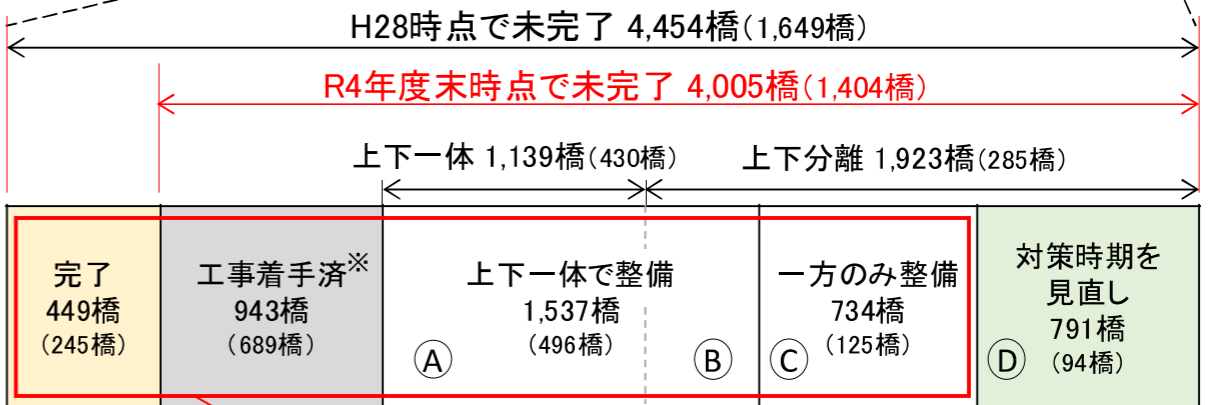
H28時点で未完了 4,454橋(1,649橋)

R4年度末時点で未完了 4,005橋(1,404橋)

上下一体 1,139橋(430橋)

上下分離 1,923橋(285橋)

| 完了 449橋 (245橋) | 工事着手済※ 943橋 (689橋) | Ⓐ 上下一体で整備 1,537橋 (496橋) Ⓑ | Ⓒ 一方のみ整備 734橋 (125橋) | Ⓓ 対策時期を見直し 791橋 (94橋) |
|---|---|---|---|---|